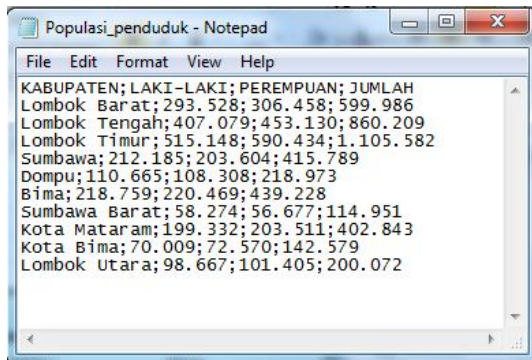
Populasi_penduduk - Notepad

File Edit Format View Help

KABUPATEN;LAKI-LAKI;PEREMPUAN;JUMLAH
Lombok Barat;293.528;306.458;599.986
Lombok Tengah;407.079;453.130;860.209
Lombok Timur;515.148;590.434;1.105.582
Sumbawa;212.185;203.604;415.789
Dompu;110.665;108.308;218.973
Bima;218.759;220.469;439.228
Sumbawa Barat;58.274;56.677;114.951
Kota Mataram;199.332;203.511;402.843
Kota Bima;70.009;72.570;142.579
Lombok Utara;98.667;101.405;200.072